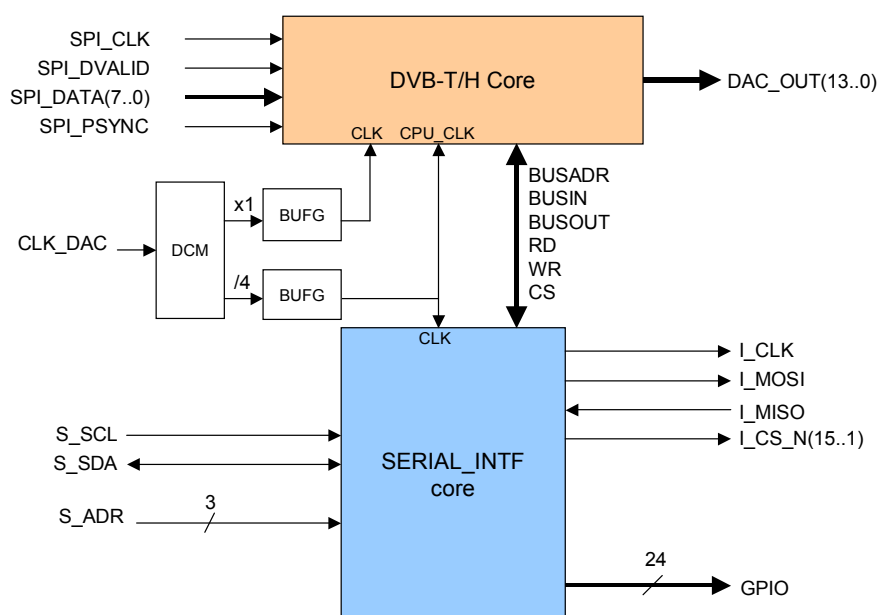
SPI_CLK
SPI_DVALID
SPI_DATA(7..0)
SPI_PSYNC

DVB-T/H Core

CLK CPU_CLK

DAC_OUT(13..0)

BUSADR
BUSIN
BUSOUT
RD
WR
CS

x1
BUFG

CLK_DAC
DCM

/4
BUFG

CLK

I_CLK
I_MOSI
I_MISO
I_CS_N(15..1)

S_SCL
S_SDA

SERIAL_INTF
core

S_ADR
3

24
GPIO